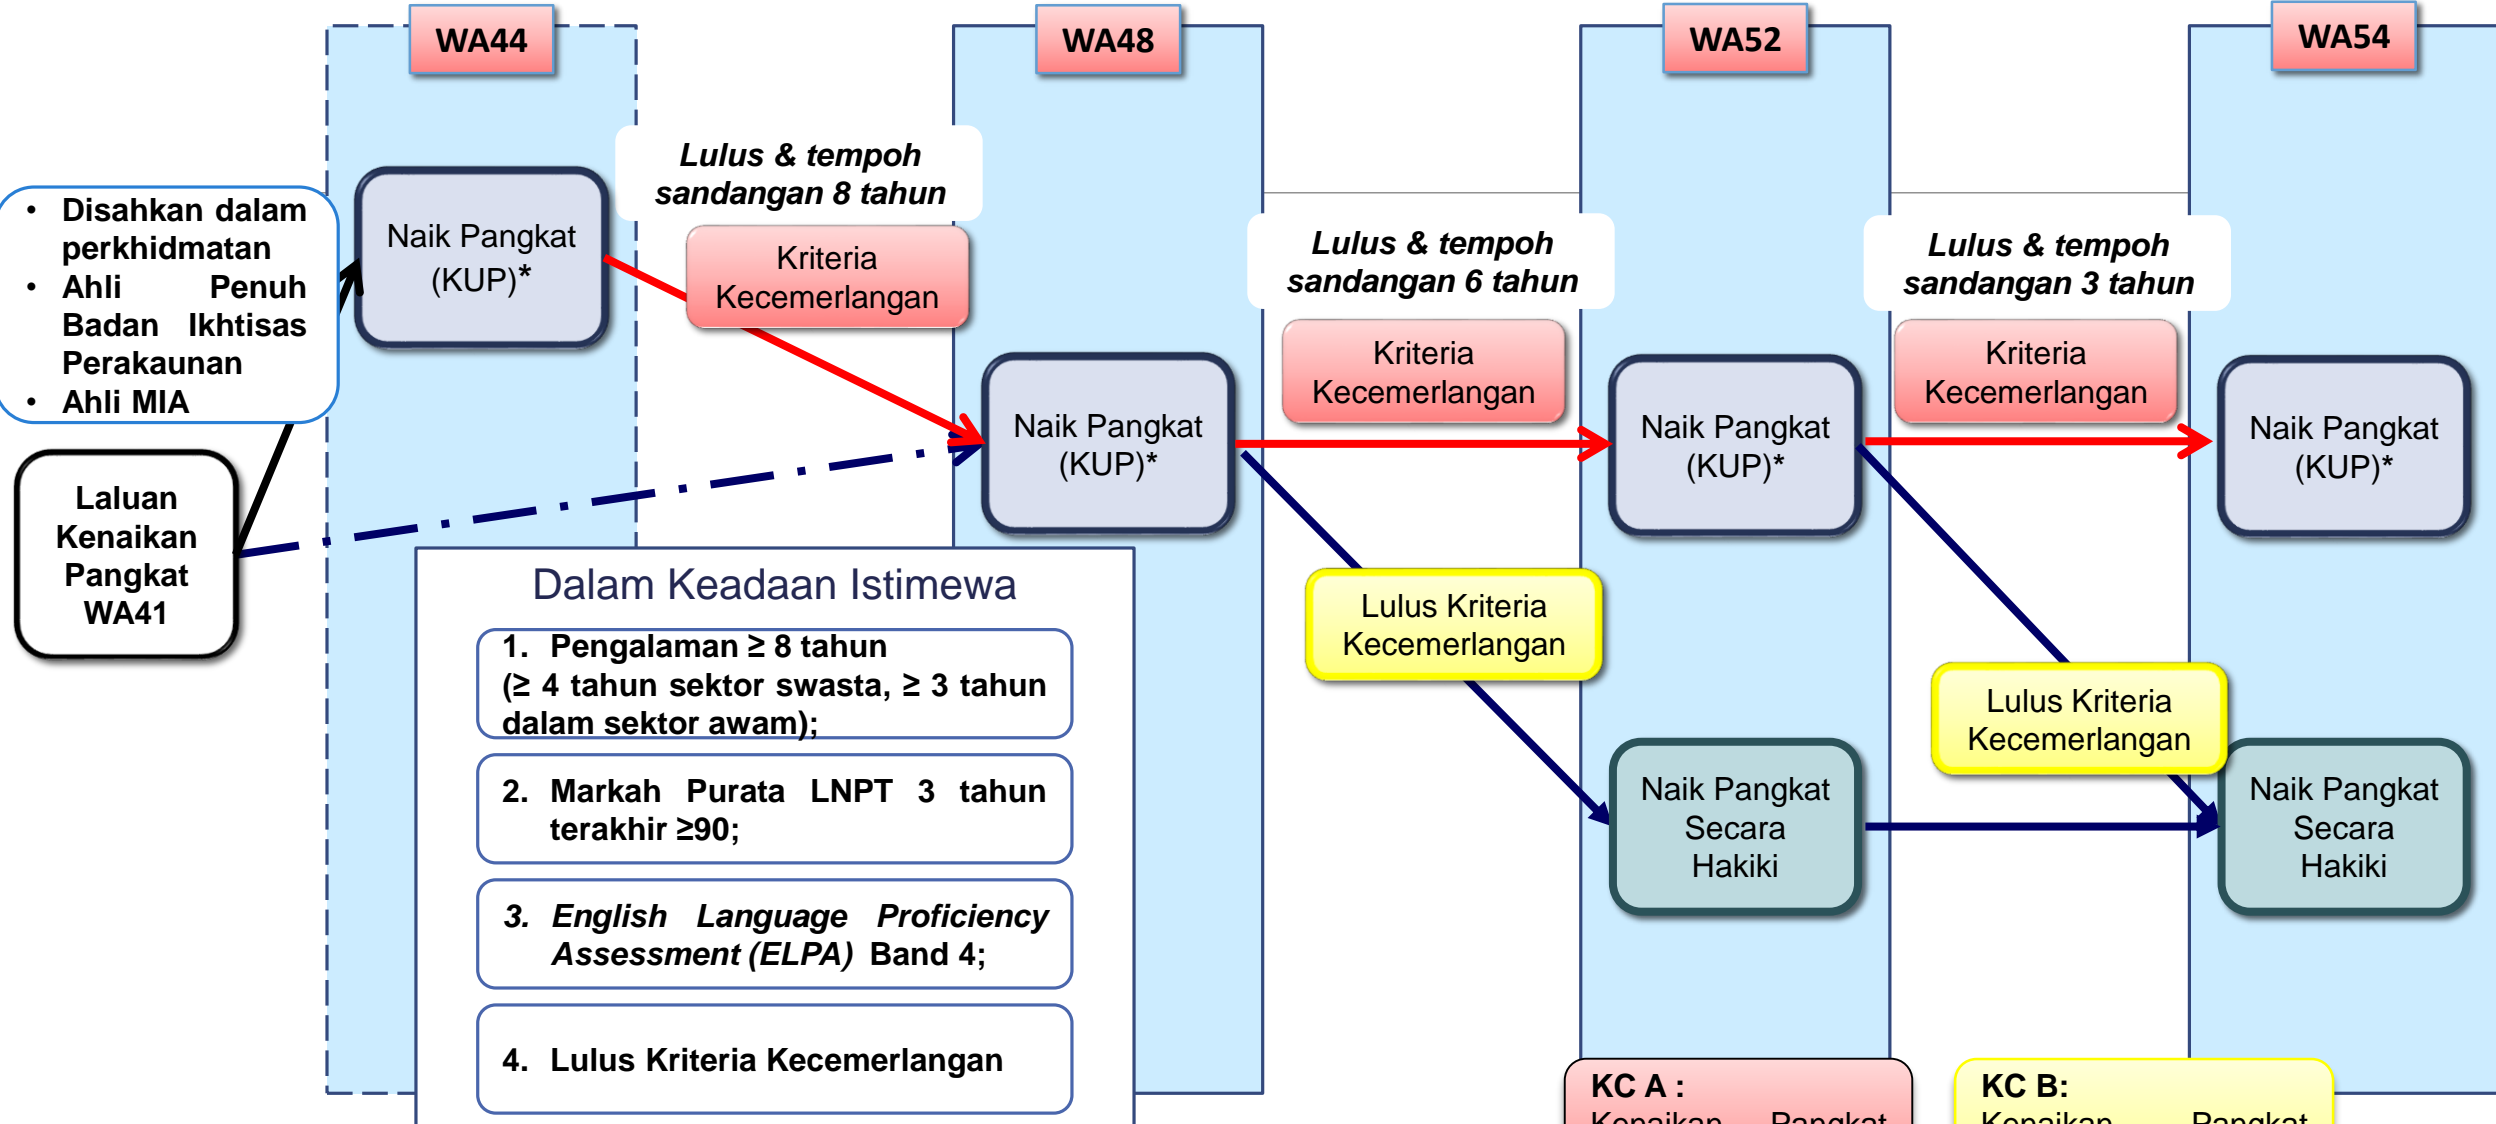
WA44

WA48

WA52

WA54

• Disahkan dalam perkhidmatan
• Ahli Penuh Badan Ikhtisas Perakaunan
• Ahli MIA

Laluan Kenaikan Pangkat WA41

Naik Pangkat (KUP)*

*Lulus & tempoh sandangan 8 tahun*

Kriteria Kecemerlangan

Naik Pangkat (KUP)*

*Lulus & tempoh sandangan 6 tahun*

Kriteria Kecemerlangan

Naik Pangkat (KUP)*

*Lulus & tempoh sandangan 3 tahun*

Kriteria Kecemerlangan

Naik Pangkat (KUP)*

Lulus Kriteria Kecemerlangan

Lulus Kriteria Kecemerlangan

Naik Pangkat Secara Hakiki

Naik Pangkat Secara Hakiki

Dalam Keadaan Istimewa

1. Pengalaman ≥ 8 tahun (≥ 4 tahun sektor swasta, ≥ 3 tahun dalam sektor awam);

2. Markah Purata LNPT 3 tahun terakhir ≥90;

3. *English Language Proficiency Assessment (ELPA)* Band 4;

4. Lulus Kriteria Kecemerlangan

KC A : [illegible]

KC B: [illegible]